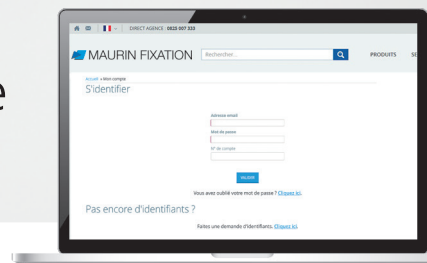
DIRECT AGENCE 0820 007 332

MAURIN FIXATION Rechercher... PRODUITS SE

Accueil » Mon compte

S'identifier

Adresse email

Mot de passe

N° de compte

VALIDER

Vous avez oublié votre mot de passe ? Cliquez ici.

Pas encore d'identifiants ?

Faites une demande d'identifiants. Cliquez ici.